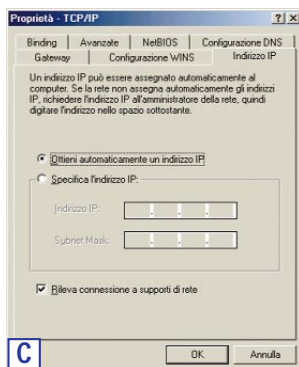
Proprietà - TCP/IP ? X

Binding | Avanzate | NetBIOS | Configurazione DNS
Gateway | Configurazione WINS | Indirizzo IP

Un indirizzo IP può essere assegnato automaticamente al computer. Se la rete non assegna automaticamente gli indirizzi IP, richiedere l'indirizzo IP all'amministratore della rete, quindi digitare l'indirizzo nello spazio sottostante.

Ottieni automaticamente un indirizzo IP

Specifica l'indirizzo IP:

Indirizzo IP:

Subnet Mask:

Rileva connessione a supporti di rete

C

OK Annulla